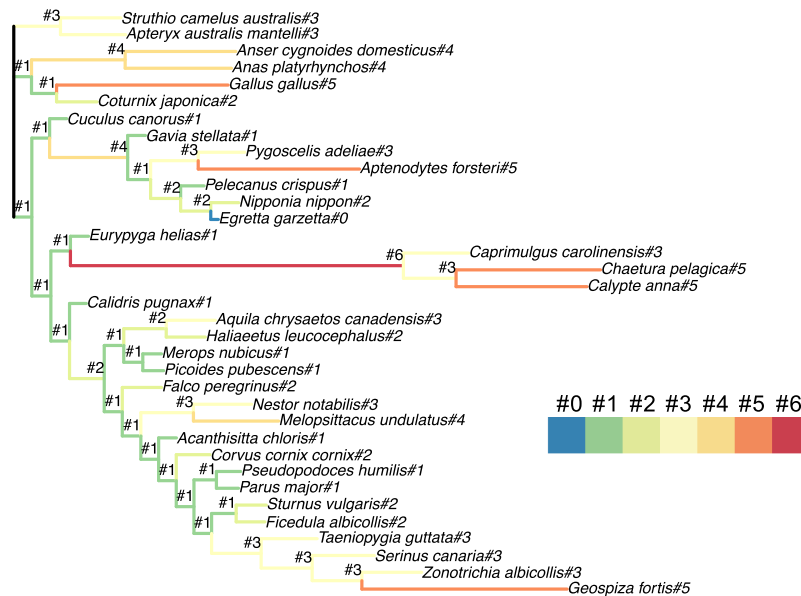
#3
Struthio camelus australis#3
Apteryx australis mantelli#3
#4
Anser cygnoides domesticus#4
#1
Anas platyrhynchos#4
#1
Gallus gallus#5
Coturnix japonica#2
#1
Cuculus canorus#1
Gavia stellata#1
#4
#3
Pygoscelis adeliae#3
Aptenodytes forsteri#5
#1
#2
Pelecanus crispus#1
#1
#2
Nipponia nippon#2
Egretta garzetta#0
#1
Eurypyga helias#1
#6
Caprimulgus carolinensis#3
#3
Chaetura pelagica#5
Calypte anna#5
#1
Calidris pugnax#1
#2
Aquila chrysaetos canadensis#3
#1
#1
Haliaeetus leucocephalus#2
#1
Merops nubicus#1
Picoides pubescens#1
#2
Falco peregrinus#2
#1
#3
Nestor notabilis#3
#1
Melopsittacus undulatus#4
Acanthisitta chloris#1
#1
Corvus cornix cornix#2
#1
Pseudopodoces humilis#1
#1
Parus major#1
#1
Sturnus vulgaris#2
#1
Ficedula albicollis#2
#3
Taeniopygia guttata#3
#3
Serinus canaria#3
#3
Zonotrichia albicollis#3
Geospiza fortis#5
#0 #1 #2 #3 #4 #5 #6